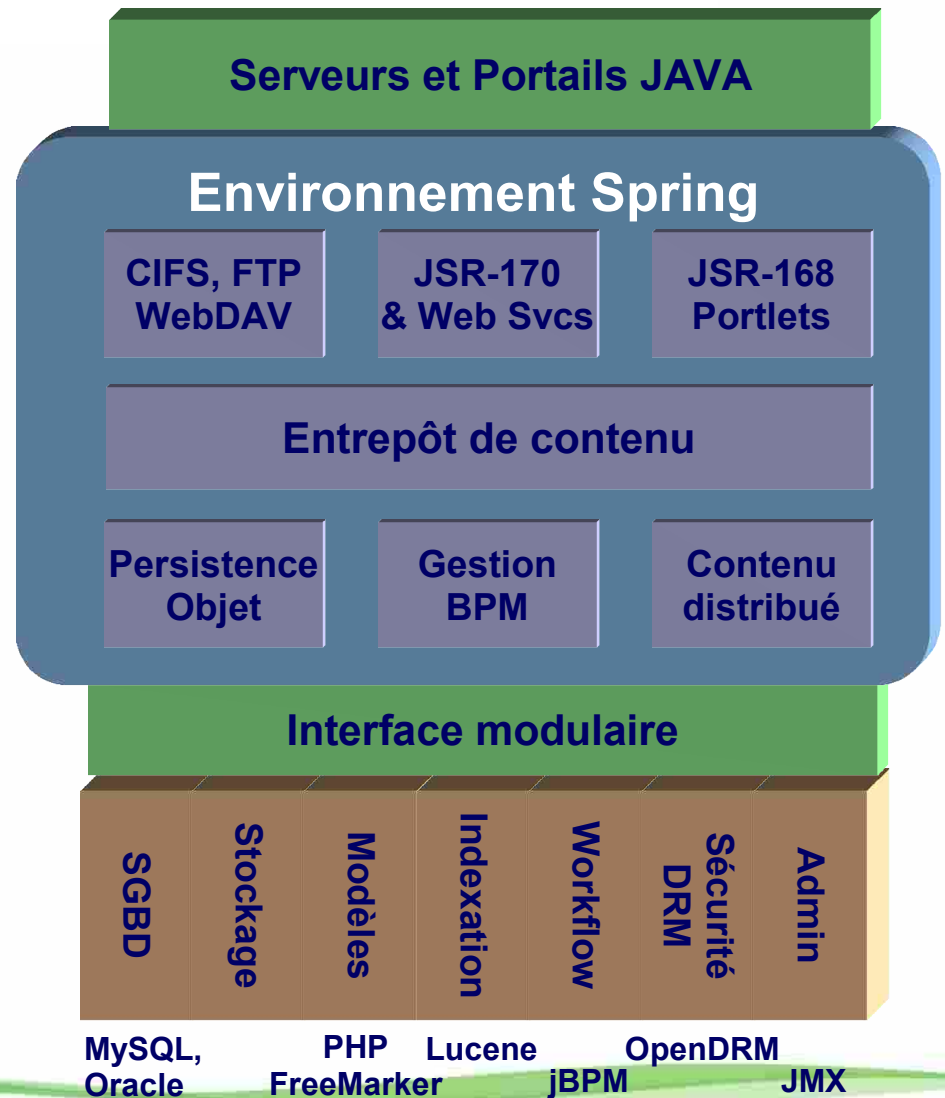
Serveurs et Portails JAVA

Environnement Spring

CIFS, FTP WebDAV

JSR-170 & Web Svcs

JSR-168 Portlets

Entrepôt de contenu

Persistence Objet

Gestion BPM

Contenu distribué

Interface modulaire

SGBD

Stockage

Modèles

Indexation

Workflow

Sécurité DRM

Admin

MySQL, Oracle

PHP FreeMarker

Lucene

jBPM

OpenDRM

JMX